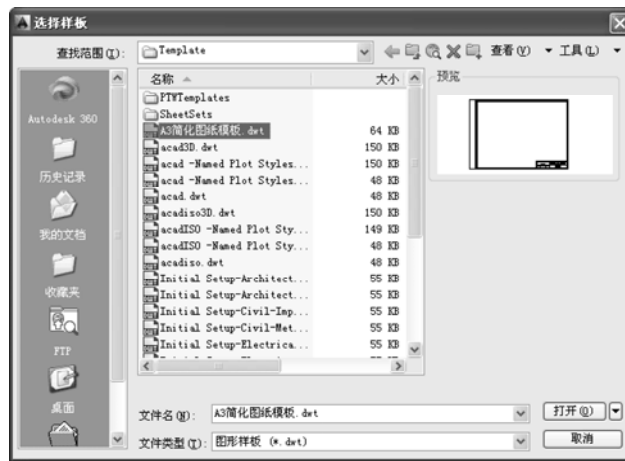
选择样板

查找范围(I): Template

查看(V) 工具(L)

名称 大小 预览

| 名称 | 大小 |
|---|---|
| PTWTemplates | |
| SheetSets | |
| A3简化图纸模板.dwt | 64 KB |
| acad3D.dwt | 150 KB |
| acad -Named Plot Styles... | 150 KB |
| acad -Named Plot Styles... | 48 KB |
| acad.dwt | 48 KB |
| acadiso3D.dwt | 150 KB |
| acadISO -Named Plot Sty... | 149 KB |
| acadISO -Named Plot Sty... | 48 KB |
| acadiso.dwt | 48 KB |
| Initial Setup-Architect... | 55 KB |
| Initial Setup-Architect... | 55 KB |
| Initial Setup-Civil-Imp... | 55 KB |
| Initial Setup-Civil-Met... | 55 KB |
| Initial Setup-Electrica... | 55 KB |

Autodesk 360
历史记录
我的文档
收藏夹
FTP
桌面

文件名(N): A3简化图纸模板.dwt
打开(O)
文件类型(T): 图形样板 (*.dwt)
取消